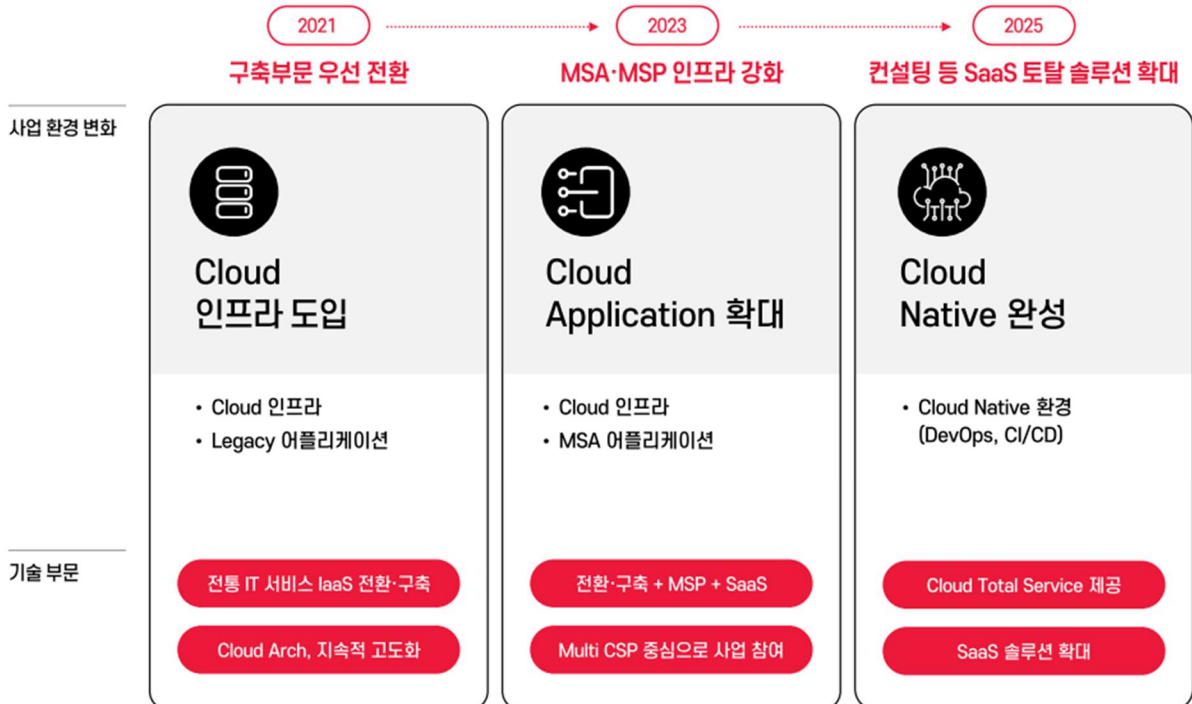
2021
구축부문 우선 전환

2023
MSA·MSP 인프라 강화

2025
컨설팅 등 SaaS 토탈 솔루션 확대

사업 환경 변화

Cloud
인프라 도입

• Cloud 인프라
• Legacy 어플리케이션

Cloud
Application 확대

• Cloud 인프라
• MSA 어플리케이션

Cloud
Native 완성

• Cloud Native 환경 (DevOps, CI/CD)

기술 부문

전통 IT 서비스 IaaS 전환·구축

Cloud Arch, 지속적 고도화

전환·구축 + MSP + SaaS

Multi CSP 중심으로 사업 참여

Cloud Total Service 제공

SaaS 솔루션 확대